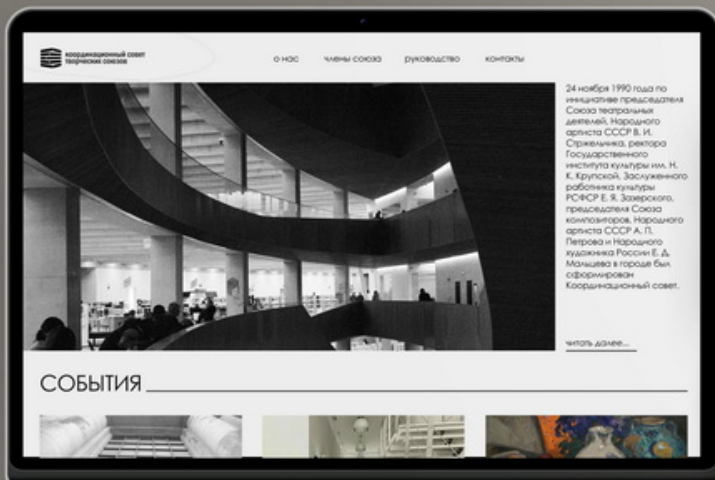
координационный совет творческих союзов

о нас   члены союза   руководство   контакты

24 ноября 1990 года по инициативе председателя Союза театральных деятелей, Народного артиста СССР В. И. Стржельчика, ректора Государственного института культуры им. Н. К. Крупской, Заслуженного работника культуры РСФСР Е. Я. Зазерского, председателя Союза композиторов, Народного артиста СССР А. П. Петрова и Народного художника России Е. Д. Мальцева в городе был сформирован Координационный совет.

читать далее...

СОБЫТИЯ